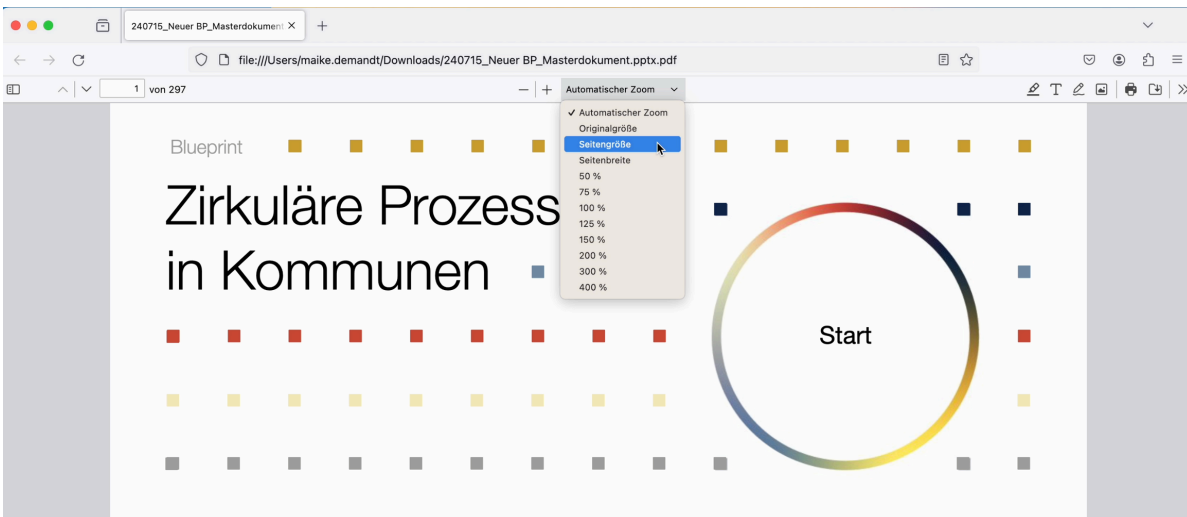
240715_Neuer BP_Masterdokument ×
+

file:///Users/maike.demandt/Downloads/240715_Neuer BP_Masterdokument.pptx.pdf

1 von 297

Automatischer Zoom

✓ Automatischer Zoom
Originalgröße
Seitengröße
Seitenbreite
50 %
75 %
100 %
125 %
150 %
200 %
300 %
400 %

Blueprint

Zirkuläre Prozess

in Kommunen

Start